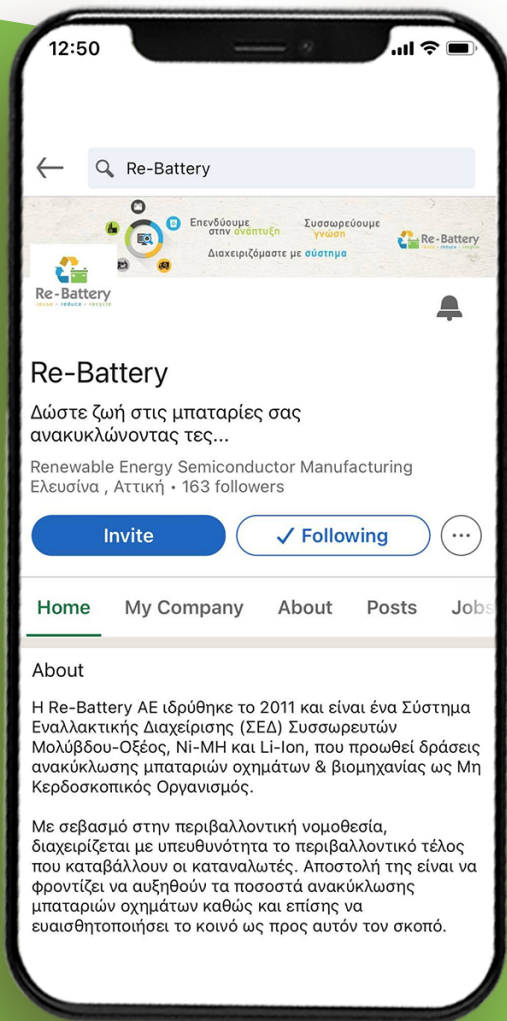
12:50

Re-Battery

Επενδύουμε στην ανάπτυξη
Συσσωρεύουμε γνώση
Διαχειριζόμαστε με σύστημα
Re-Battery
reuse • reduce • recycle

Re-Battery
reuse • reduce • recycle

Re-Battery

Δώστε ζωή στις μπαταρίες σας ανακυκλώνοντας τες...

Renewable Energy Semiconductor Manufacturing
Ελευσίνα , Αττική • 163 followers

Invite
✓ Following
···

Home
My Company
About
Posts
Jobs

About

Η Re-Battery AE ιδρύθηκε το 2011 και είναι ένα Σύστημα Εναλλακτικής Διαχείρισης (ΣΕΔ) Συσσωρευτών Μολύβδου-Οξέος, Ni-MH και Li-Ion, που προωθεί δράσεις ανακύκλωσης μπαταριών οχημάτων & βιομηχανίας ως Μη Κερδοσκοπικός Οργανισμός.

Με σεβασμό στην περιβαλλοντική νομοθεσία, διαχειρίζεται με υπευθυνότητα το περιβαλλοντικό τέλος που καταβάλλουν οι καταναλωτές. Αποστολή της είναι να φροντίζει να αυξηθούν τα ποσοστά ανακύκλωσης μπαταριών οχημάτων καθώς και επίσης να ευαισθητοποιήσει το κοινό ως προς αυτόν τον σκοπό.